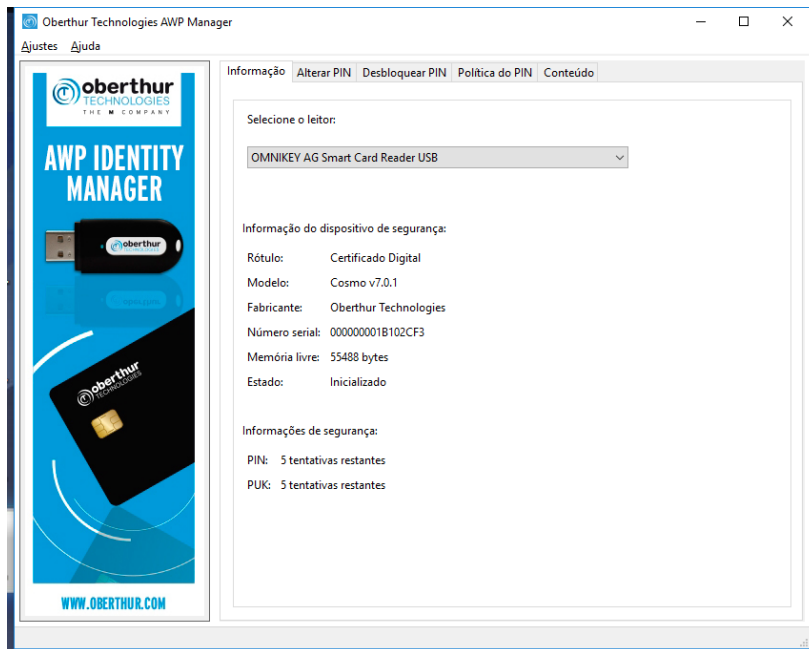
Oberthur Technologies AWP Manager

Ajustes Ajuda

oberthur TECHNOLOGIES THE M COMPANY

AWP IDENTITY MANAGER

oberthur TECHNOLOGIES

oberthur TECHNOLOGIES

WWW.OBERTHUR.COM

Informação | Alterar PIN | Desbloquear PIN | Política do PIN | Conteúdo

Selecione o leitor:

OMNIKEY AG Smart Card Reader USB

Informação do dispositivo de segurança:

Rótulo: Certificado Digital
Modelo: Cosmo v7.0.1
Fabricante: Oberthur Technologies
Número serial: 000000001B102CF3
Memória livre: 55488 bytes
Estado: Inicializado

Informações de segurança:

PIN: 5 tentativas restantes
PUK: 5 tentativas restantes